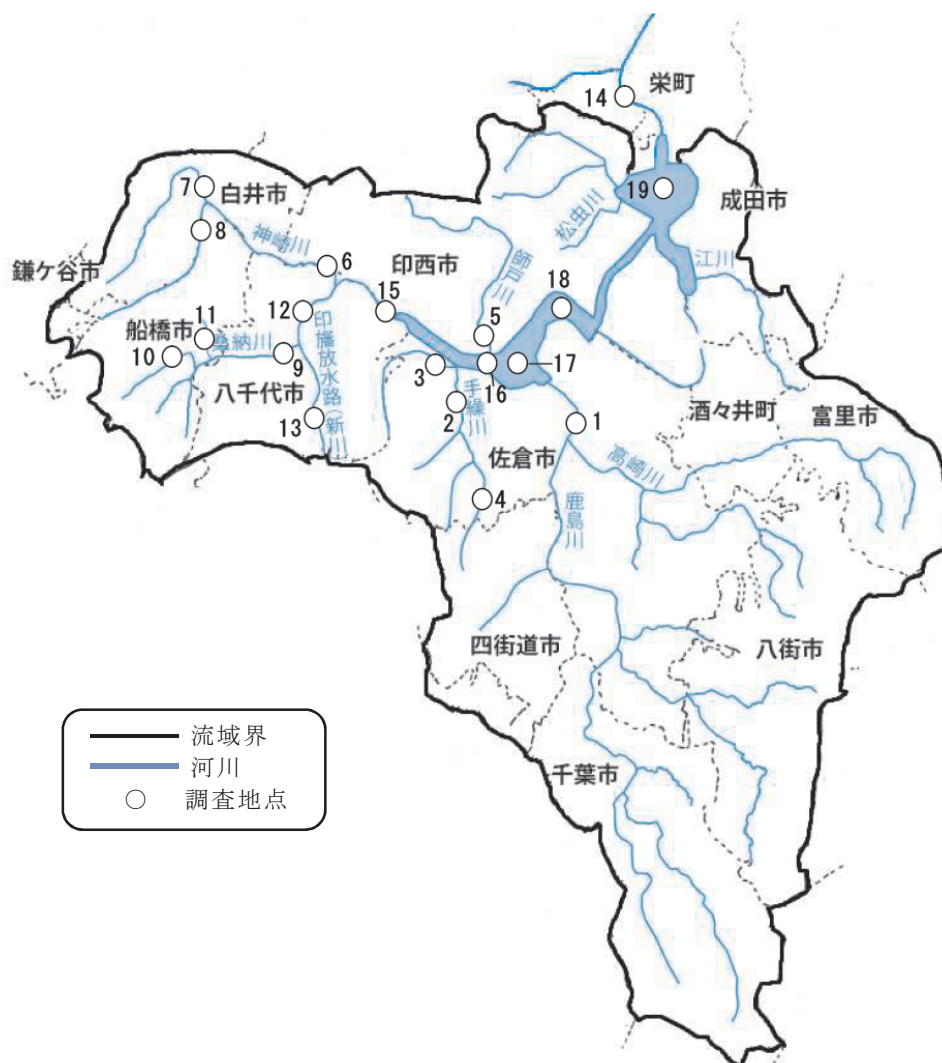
14
栄町
19
成田市
7
白井市
8
神崎川
6
印西市
師戸川
松虫川
江川
鎌ケ谷市
18
15
12
11
船橋市
桑納川
10
9
八千代市
印旛放水路(新川)
13
5
3
16
17
手繰川
2
1
酒々井町
富里市
佐倉市
高崎川
4
鹿島川
四街道市
八街市
千葉市
流域界
河川
調査地点